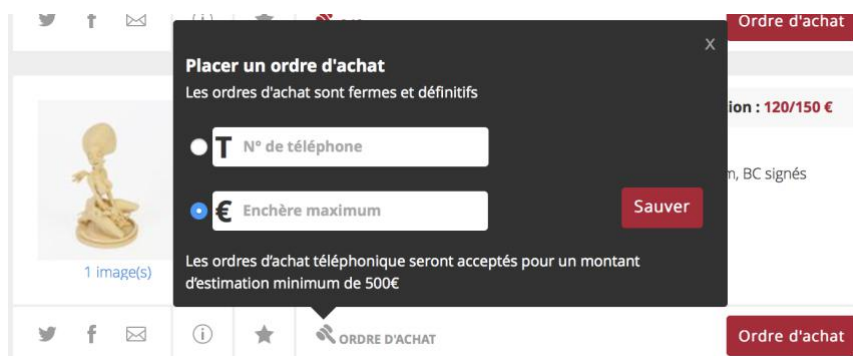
Ordre d'achat

x

Placer un ordre d'achat

Les ordres d'achat sont fermes et définitifs

T N° de téléphone

€ Enchère maximum

Sauver

Les ordres d'achat téléphonique seront acceptés pour un montant d'estimation minimum de 500€

ion : 120/150 €

n, BC signés

1 image(s)

ORDRE D'ACHAT

Ordre d'achat